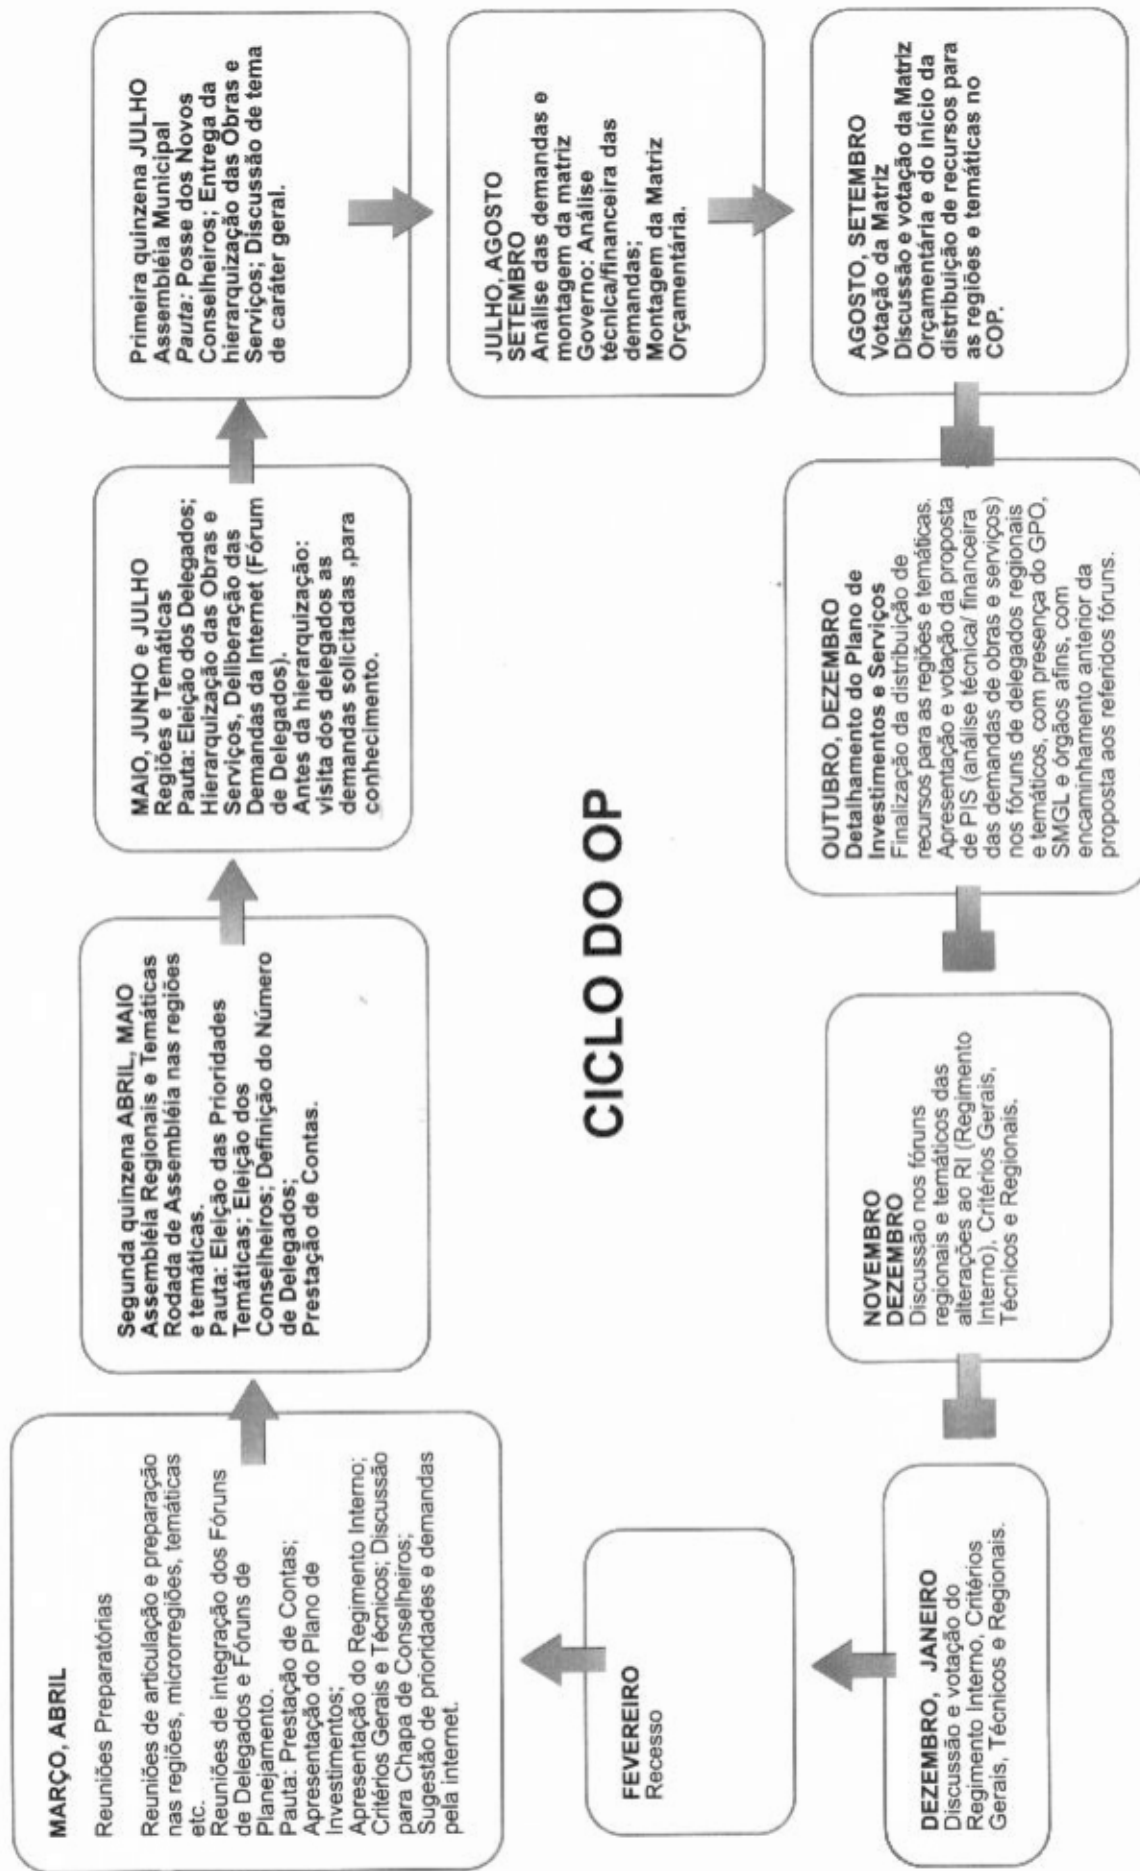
CICLO DO OP

MARÇO, ABRIL
Reuniões Preparatórias

Reuniões de articulação e preparação nas regiões, microrregiões, temáticas etc.
Reuniões de integração dos Fóruns de Delegados e Fóruns de Planejamento.
Pauta: Prestação de Contas; Apresentação do Plano de Investimentos;
Apresentação do Regimento Interno; Critérios Gerais e Técnicos; Discussão para Chapa de Conselheiros;
Sugestão de prioridades e demandas pela internet.

Segunda quinzena ABRIL, MAIO
Assembléia Regionais e Temáticas
Rodada de Assembléia nas regiões e temáticas.
Pauta: Eleição das Prioridades Temáticas; Eleição dos Conselheiros; Definição do Número de Delegados;
Prestação de Contas.

MAIO, JUNHO e JULHO
Regiões e Temáticas
Pauta: Eleição dos Delegados; Hierarquização das Obras e Serviços, Deliberação das Demandas da Internet (Fórum de Delegados).
Antes da hierarquização: visita dos delegados as demandas solicitadas ,para conhecimento.

Primeira quinzena JULHO
Assembléia Municipal
Pauta: Posse dos Novos Conselheiros; Entrega da hierarquização das Obras e Serviços; Discussão de tema de caráter geral.

JULHO, AGOSTO SETEMBRO
Análise das demandas e montagem da matriz
Governo: Análise técnica/financeira das demandas;
Montagem da Matriz Orçamentária.

AGOSTO, SETEMBRO
Votação da Matriz
Discussão e votação da Matriz Orçamentária e do início da distribuição de recursos para as regiões e temáticas no COP.

OUTUBRO, DEZEMBRO
Detalhamento do Plano de Investimentos e Serviços
Finalização da distribuição de recursos para as regiões e temáticas. Apresentação e votação da proposta de PIS (análise técnica/ financeira das demandas de obras e serviços) nos fóruns de delegados regionais e temáticos, com presença do GPO, SMGL e órgãos afins, com encaminhamento anterior da proposta aos referidos fóruns.

NOVEMBRO DEZEMBRO
Discussão nos fóruns regionais e temáticos das alterações ao RI (Regimento Interno), Critérios Gerais, Técnicos e Regionais.

DEZEMBRO, JANEIRO
Discussão e votação do Regimento Interno, Critérios Gerais, Técnicos e Regionais.

FEVEREIRO
Recesso